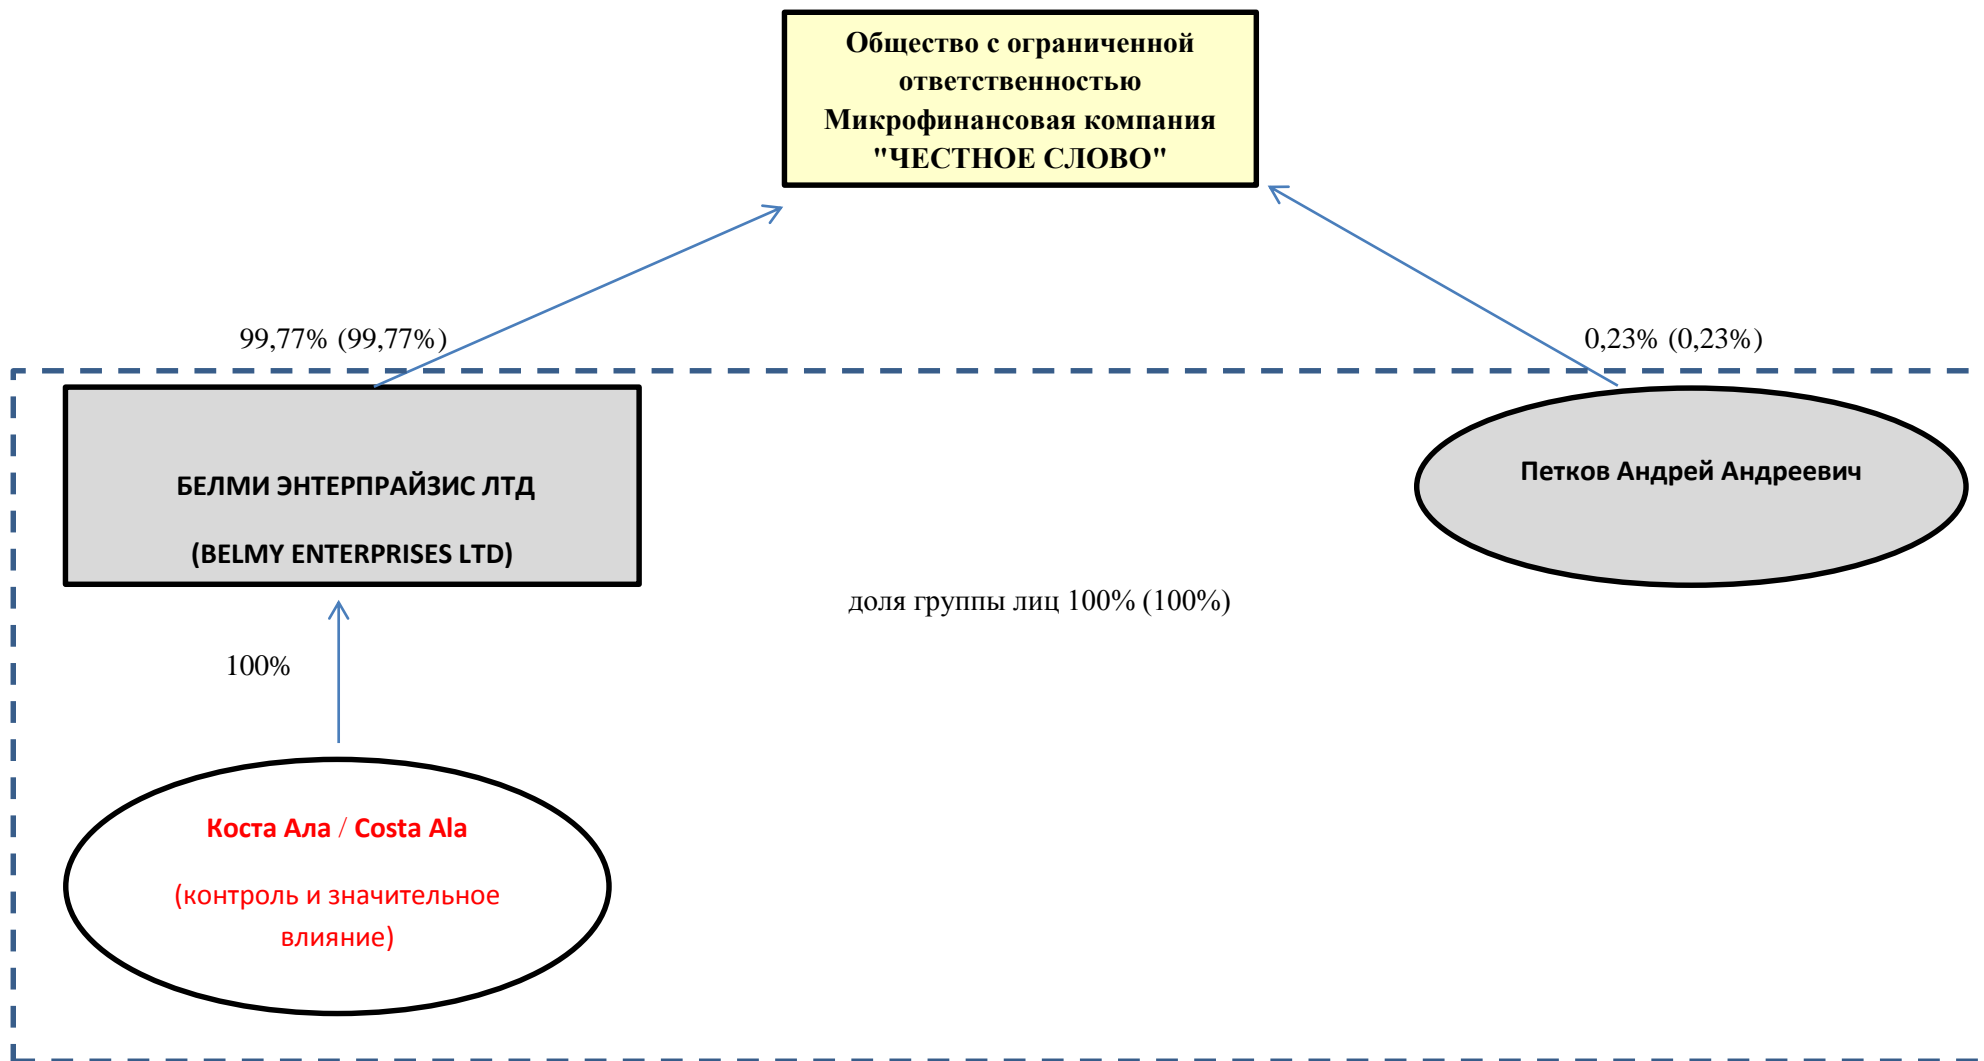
Общество с ограниченной ответственностью Микрофинансовая компания "ЧЕСТНОЕ СЛОВО"

99,77% (99,77%)

0,23% (0,23%)

БЕЛМИ ЭНТЕРПРАЙЗИС ЛТД

(BELMY ENTERPRISES LTD)

Петков Андрей Андреевич

доля группы лиц 100% (100%)

100%

Коста Ала / Costa Ala

(контроль и значительное влияние)